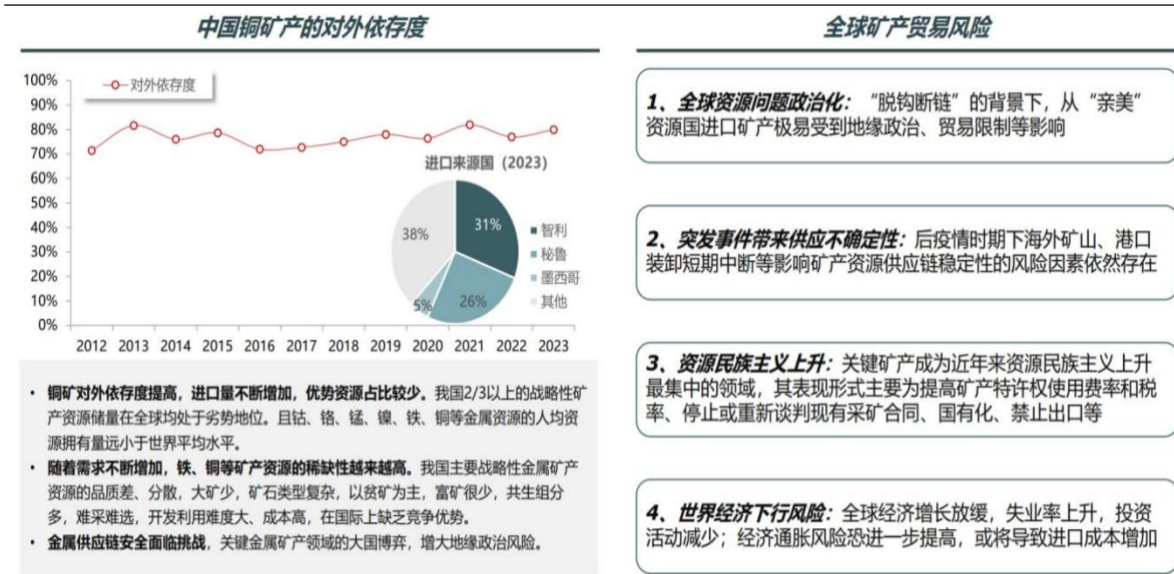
中国铜矿产的对外依存度

100%
90%
80%
70%
60%
50%
40%
30%
20%
10%
0%

对外依存度

2012 2013 2014 2015 2016 2017 2018 2019 2020 2021 2022 2023

进口来源国（2023）

31%
26%
5%
38%

智利
秘鲁
墨西哥
其他

• 铜矿对外依存度提高，进口量不断增加，优势资源占比较少。我国2/3以上的战略性矿产资源储量在全球均处于劣势地位。且钴、铬、锰、镍、铁、铜等金属资源的人均资源拥有量远小于世界平均水平。

• 随着需求不断增加，铁、铜等矿产资源的稀缺性越来越高。我国主要战略性金属矿产资源的品质差、分散，大矿少，矿石类型复杂，以贫矿为主，富矿很少，共生组分多，难采难选，开发利用难度大、成本高，在国际上缺乏竞争优势。

• 金属供应链安全面临挑战，关键金属矿产领域的大国博弈，增大地缘政治风险。

全球矿产贸易风险

1、全球资源问题政治化："脱钩断链"的背景下，从"亲美"资源国进口矿产极易受到地缘政治、贸易限制等影响

2、突发事件带来供应不确定性：后疫情时期下海外矿山、港口装卸短期中断等影响矿产资源供应链稳定性的风险因素依然存在

3、资源民族主义上升：关键矿产成为近年来资源民族主义上升最集中的领域，其表现形式主要为提高矿产特许权使用费率和税率、停止或重新谈判现有采矿合同、国有化、禁止出口等

4、世界经济下行风险：全球经济增长放缓，失业率上升，投资活动减少；经济通胀风险恐进一步提高，或将导致进口成本增加